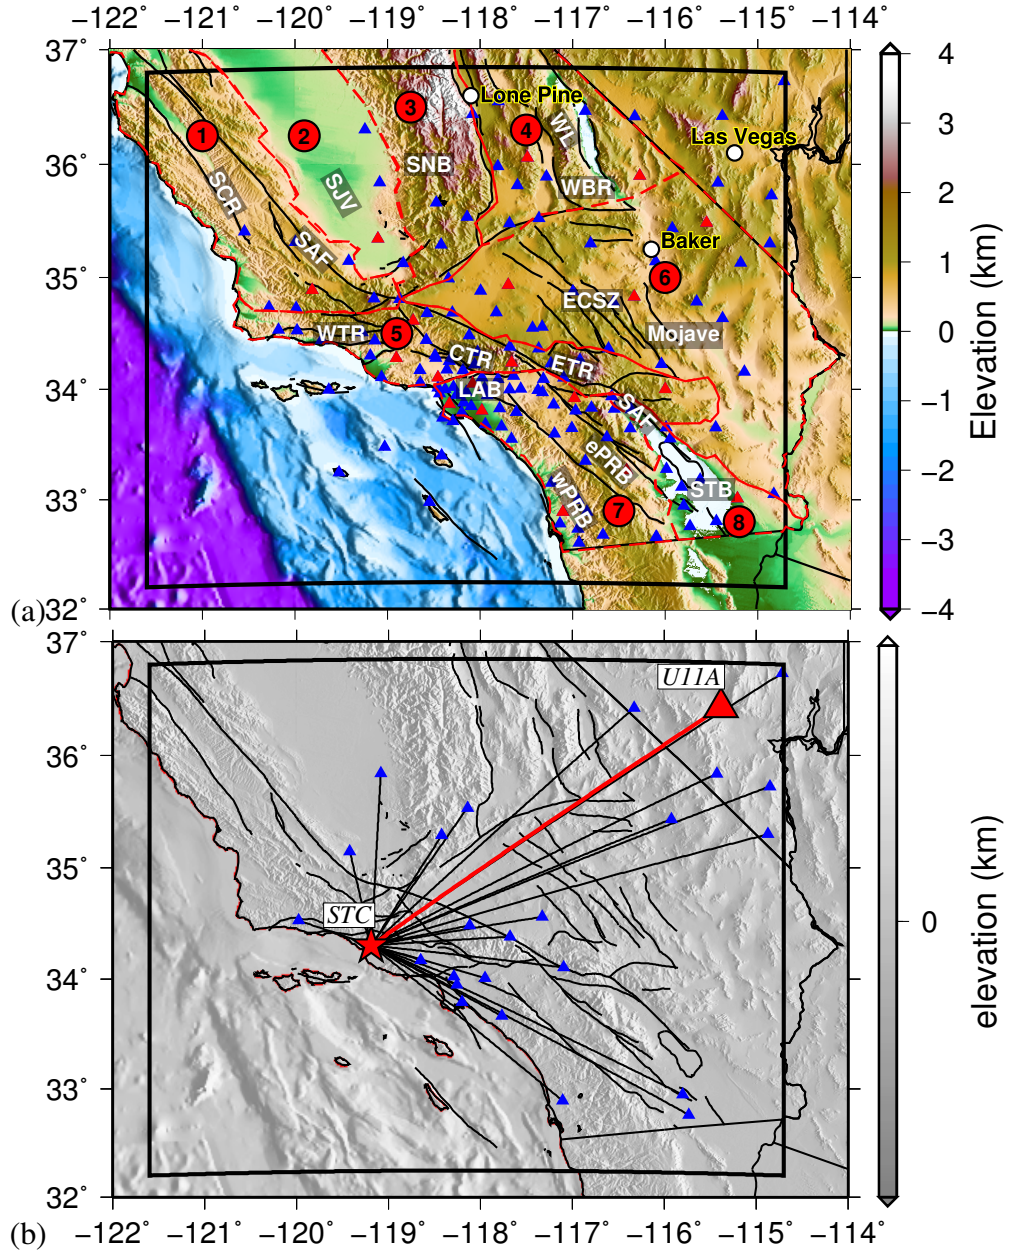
−122° −121° −120° −119° −118° −117° −116° −115° −114°

37° 36° 35° 34° 33° 32°

1 2 3 4 5 6 7 8

Lone Pine
Las Vegas
Baker
SCR
SJV
SNB
WL
WBR
SAF
ECSZ
Mojave
WTR
CTR
ETR
LAB
SAF
ePRB
wPRB
STB

4 3 2 1 0 −1 −2 −3 −4
Elevation (km)

(a)

37° 36° 35° 34° 33° 32°

U11A
STC

0
elevation (km)

(b)

−122° −121° −120° −119° −118° −117° −116° −115° −114°